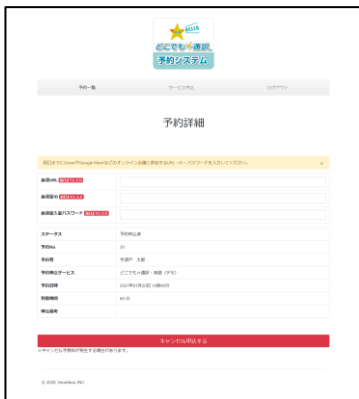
HELLO
どこでも通訳
予約システム

予約一覧
サービス申込
ログアウト

予約詳細

前日までにZoomやGoogle Meetなどのオンライン会議に参加するURL・ID・パスワードを入力してください。
×

会議URL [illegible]
会議室ID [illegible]
会議室入室パスワード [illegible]

| | |
|---|---|
| ステータス | 予約申込済 |
| 予約No | 31 |
| 予約者 | 牛越戸 太郎 |
| 予約申込サービス | どこでも通訳・通訳（デモ） |
| 予約日時 | 2021年11月25日 10時00分 |
| 利用時間 | 60 分 |
| 申込備考 | |

キャンセル申込する
※キャンセル料金が発生する場合があります。

© 2020, NewFlow INC.